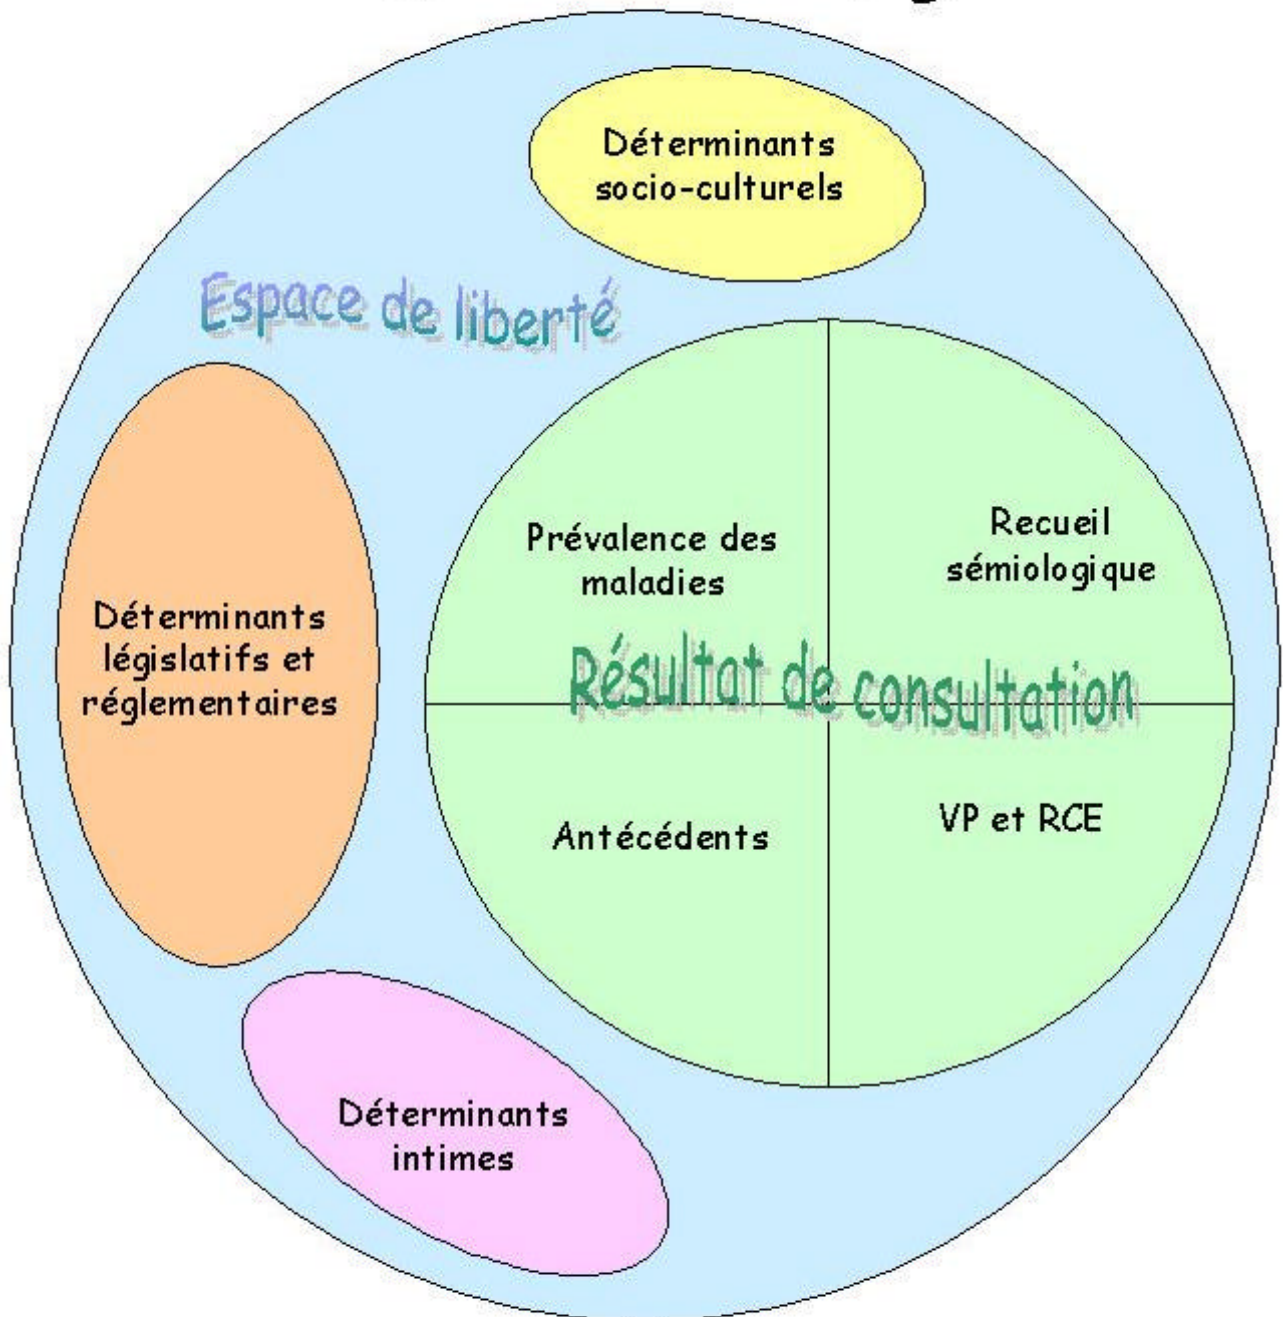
Déterminants socio-culturels

Espace de liberté

Déterminants législatifs et réglementaires

Prévalence des maladies

Recueil sémiologique

Résultat de consultation

Antécédents

VP et RCE

Déterminants intimes